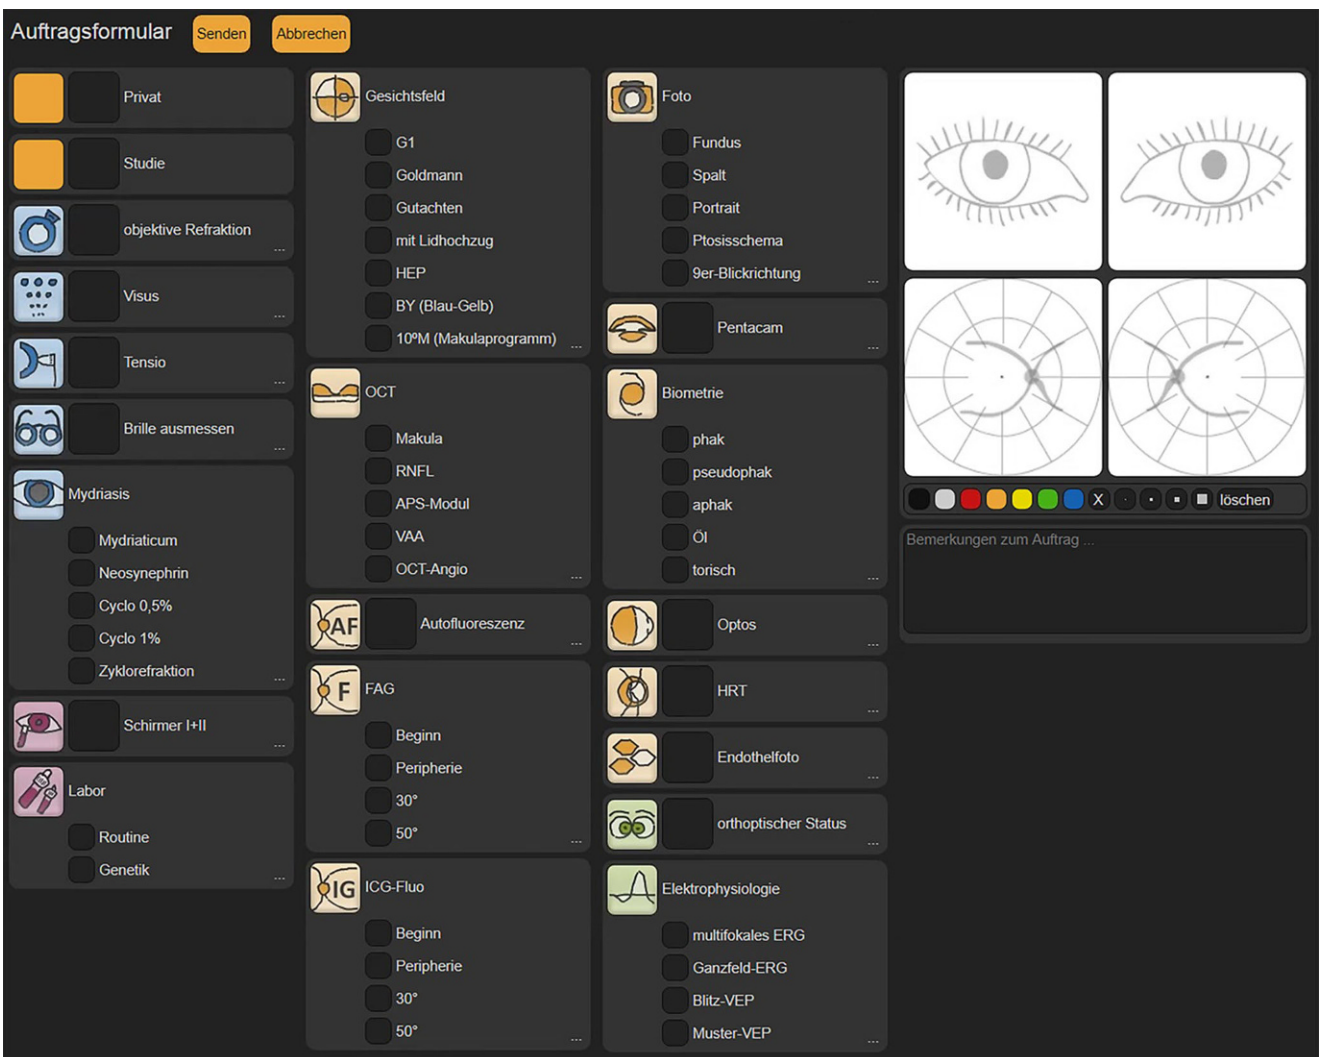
Auftragsformular Senden Abbrechen

Privat

Studie

objektive Refraktion ...

Visus ...

Tensio ...

Brille ausmessen ...

Mydriasis
Mydriaticum
Neosynephrin
Cyclo 0,5%
Cyclo 1%
Zyklorefraktion ...

Schirmer I+II ...

Labor
Routine
Genetik ...

Gesichtsfeld
G1
Goldmann
Gutachten
mit Lidhochzug
HEP
BY (Blau-Gelb)
10°M (Makulaprogramm) ...

OCT
Makula
RNFL
APS-Modul
VAA
OCT-Angio ...

AF Autofluoreszenz ...

F FAG
Beginn
Peripherie
30°
50° ...

IG ICG-Fluo
Beginn
Peripherie
30°
50° ...

Foto
Fundus
Spalt
Portrait
Ptosisschema
9er-Blickrichtung ...

Pentacam ...

Biometrie
phak
pseudophak
aphak
Öl
torisch ...

Optos ...

HRT ...

Endothelfoto ...

orthoptischer Status ...

Elektrophysiologie
multifokales ERG
Ganzfeld-ERG
Blitz-VEP
Muster-VEP ...

X löschen

Bemerkungen zum Auftrag ...